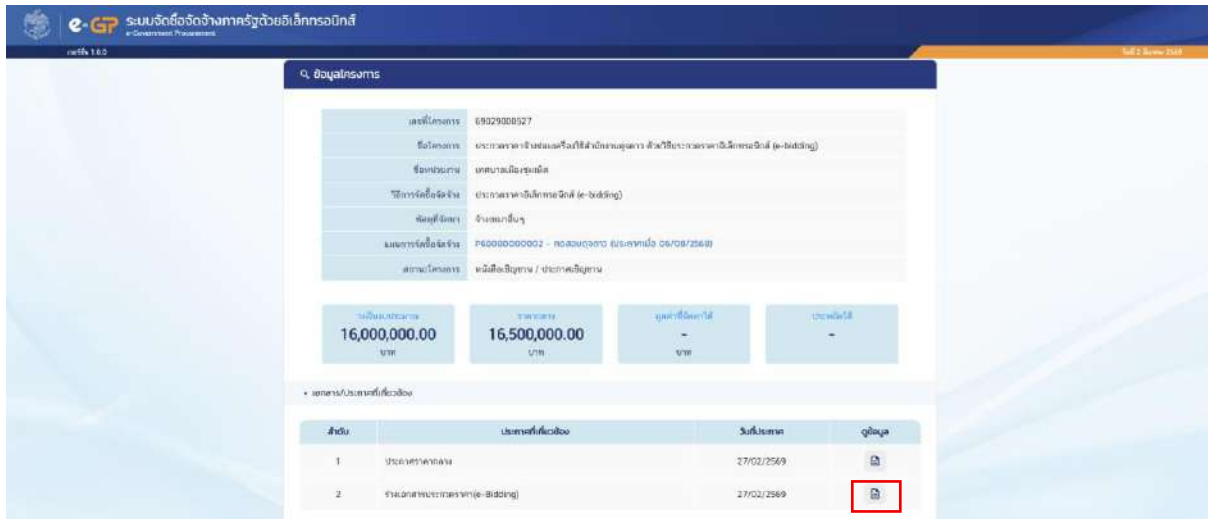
e-GP ระบบจัดซื้อจัดจ้างภาครัฐด้วยอิเล็กทรอนิกส์
e-Government Procurement

เวอร์ชั่น 1.0.0

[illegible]

ข้อมูลโครงการ

| | |
|---|---|
| เลขที่โครงการ | 69029000527 |
| ชื่อโครงการ | ประกวดราคาจ้างซ่อมแซมเครื่องใช้สำนักงานและอุปกรณ์ ด้วยวิธีประกวดราคาอิเล็กทรอนิกส์ (e-bidding) |
| ชื่อหน่วยงาน | เทศบาลเมือง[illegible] |
| วิธีการจัดซื้อจัดจ้าง | ประกวดราคาอิเล็กทรอนิกส์ (e-bidding) |
| ประเภทการจัดหา | จ้างเหมาอื่นๆ |
| แผนการจัดซื้อจัดจ้าง | P60000000002 - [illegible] (ประกาศเมื่อ 06/08/2568) |
| สถานะโครงการ | หนังสือเชิญชวน / ประกาศเชิญชวน |

วงเงินงบประมาณ
16,000,000.00
บาท

ราคากลาง
16,500,000.00
บาท

มูลค่าที่จัดหาได้
-
บาท

ประหยัดได้
-

• เอกสาร/ประกาศที่เกี่ยวข้อง

| ลำดับ | ประกาศที่เกี่ยวข้อง | วันที่ประกาศ | ดูข้อมูล |
|---|---|---|---|
| 1 | ประกาศราคากลาง | 27/02/2569 | |
| 2 | ร่างเอกสารประกวดราคา(e-Bidding) | 27/02/2569 | |